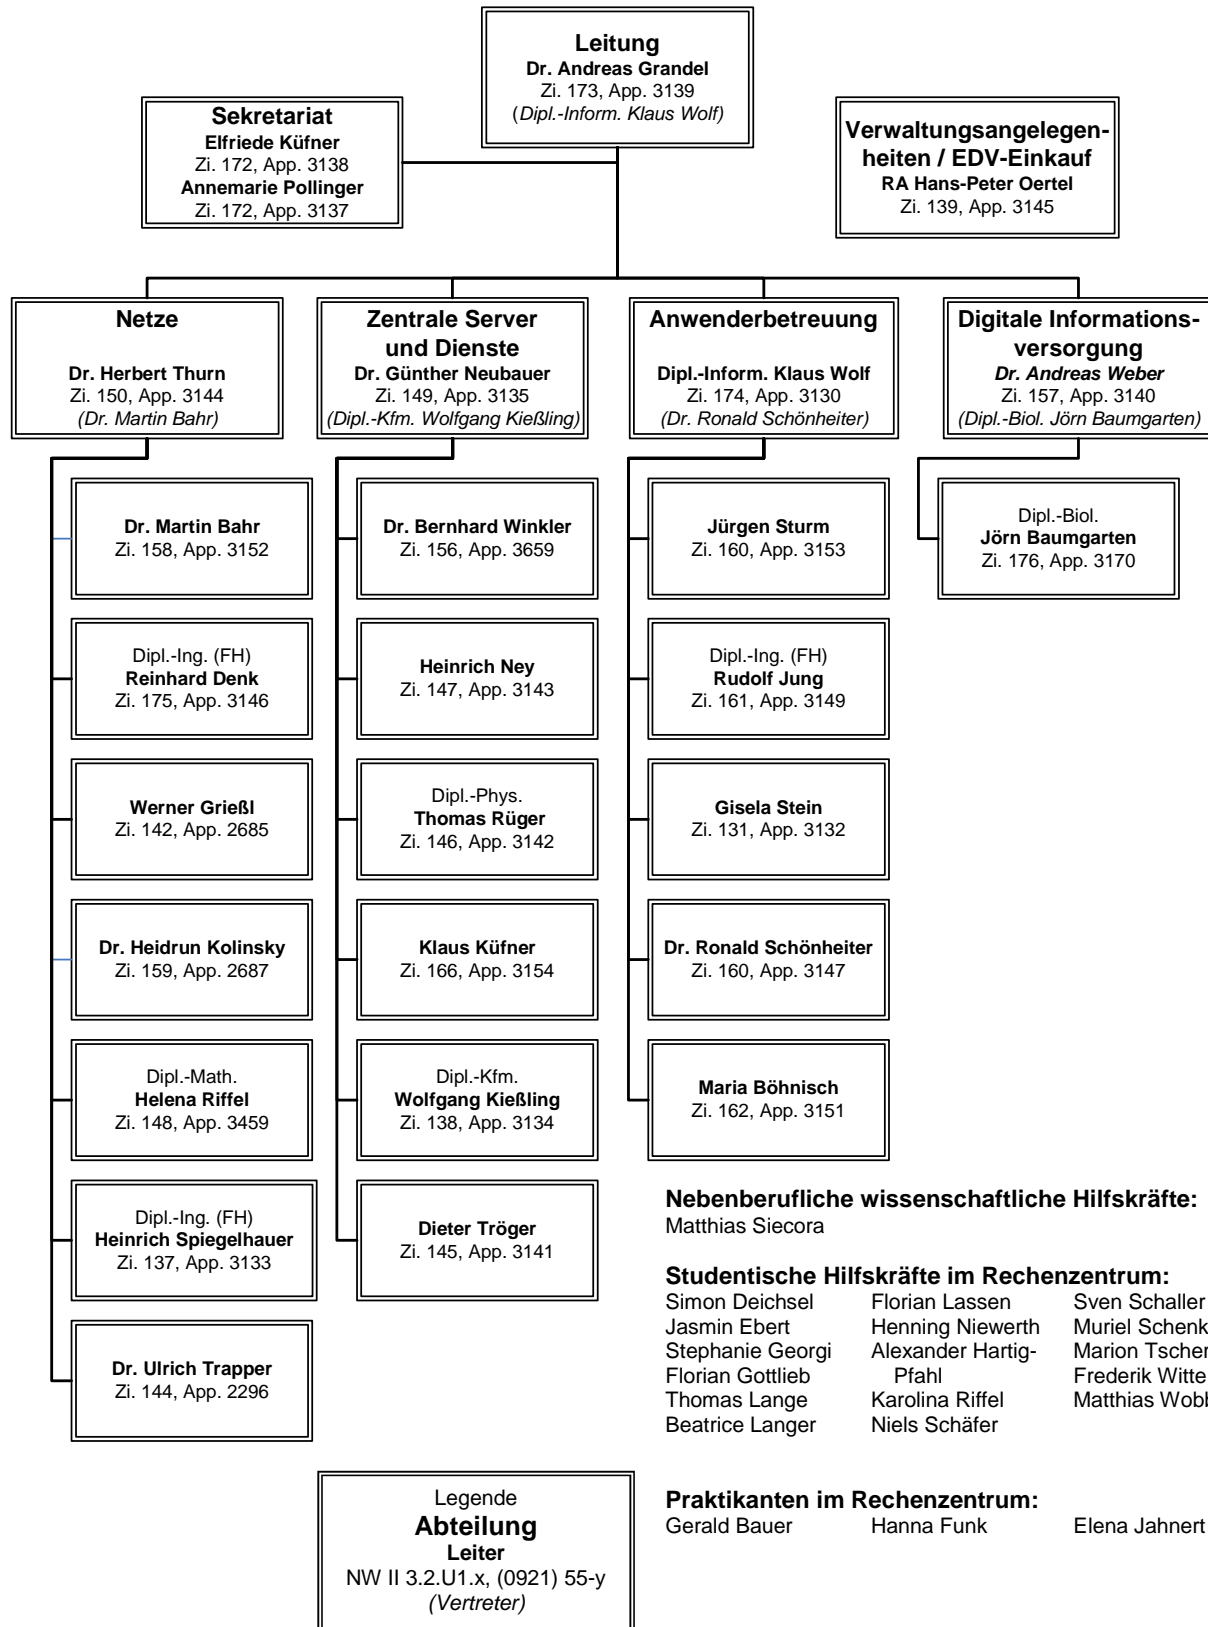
Leitung
Dr. Andreas Grandel
Zi. 173, App. 3139
(Dipl.-Inform. Klaus Wolf)

Sekretariat
Elfriede Küfner
Zi. 172, App. 3138
Annemarie Pollinger
Zi. 172, App. 3137

Verwaltungsangelegenheiten / EDV-Einkauf
RA Hans-Peter Oertel
Zi. 139, App. 3145

Netze
Dr. Herbert Thurn
Zi. 150, App. 3144
(Dr. Martin Bahr)

Dr. Martin Bahr
Zi. 158, App. 3152

Dipl.-Ing. (FH)
Reinhard Denk
Zi. 175, App. 3146

Werner Grießl
Zi. 142, App. 2685

Dr. Heidrun Kolinsky
Zi. 159, App. 2687

Dipl.-Math.
Helena Riffel
Zi. 148, App. 3459

Dipl.-Ing. (FH)
Heinrich Spiegelhauer
Zi. 137, App. 3133

Dr. Ulrich Trapper
Zi. 144, App. 2296

Zentrale Server und Dienste
Dr. Günther Neubauer
Zi. 149, App. 3135
(Dipl.-Kfm. Wolfgang Kießling)

Dr. Bernhard Winkler
Zi. 156, App. 3659

Heinrich Ney
Zi. 147, App. 3143

Dipl.-Phys.
Thomas Rüger
Zi. 146, App. 3142

Klaus Küfner
Zi. 166, App. 3154

Dipl.-Kfm.
Wolfgang Kießling
Zi. 138, App. 3134

Dieter Tröger
Zi. 145, App. 3141

Anwenderbetreuung
Dipl.-Inform. Klaus Wolf
Zi. 174, App. 3130
(Dr. Ronald Schönheiter)

Jürgen Sturm
Zi. 160, App. 3153

Dipl.-Ing. (FH)
Rudolf Jung
Zi. 161, App. 3149

Gisela Stein
Zi. 131, App. 3132

Dr. Ronald Schönheiter
Zi. 160, App. 3147

Maria Böhnisch
Zi. 162, App. 3151

Digitale Informationsversorgung
Dr. Andreas Weber
Zi. 157, App. 3140
(Dipl.-Biol. Jörn Baumgarten)

Dipl.-Biol.
Jörn Baumgarten
Zi. 176, App. 3170

Nebenberufliche wissenschaftliche Hilfskräfte:
Matthias Siecora

Studentische Hilfskräfte im Rechenzentrum:
Simon Deichsel
Jasmin Ebert
Stephanie Georgi
Florian Gottlieb
Thomas Lange
Beatrice Langer

Florian Lassen
Henning Niewerth
Alexander Hartig-Pfahl
Karolina Riffel
Niels Schäfer

Sven Schaller
Muriel Schenk
Marion Tscher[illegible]
Frederik Witte
Matthias Wobb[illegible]

Legende
Abteilung
Leiter
NW II 3.2.U1.x, (0921) 55-y
(Vertreter)

Praktikanten im Rechenzentrum:
Gerald Bauer
Hanna Funk
Elena Jahnert